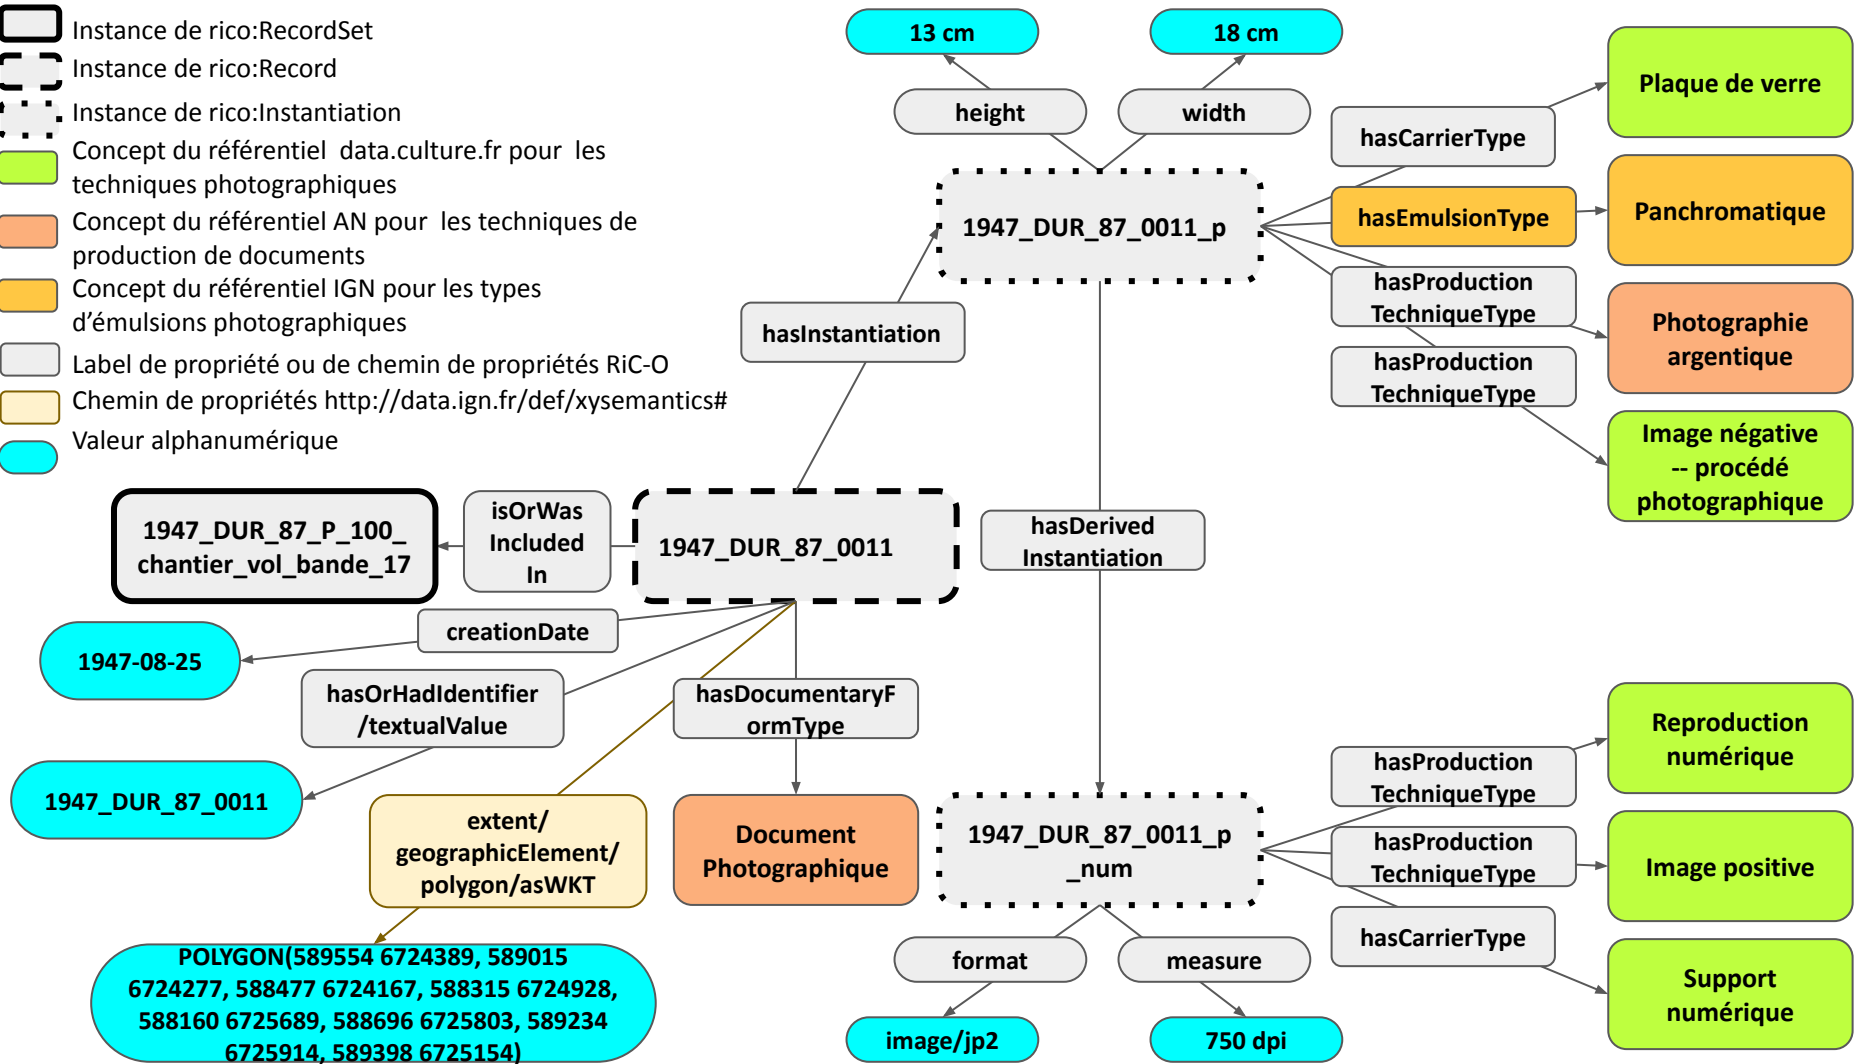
Instance de rico:RecordSet
Instance de rico:Record
Instance de rico:Instantiation
Concept du référentiel data.culture.fr pour les techniques photographiques
Concept du référentiel AN pour les techniques de production de documents
Concept du référentiel IGN pour les types d'émulsions photographiques
Label de propriété ou de chemin de propriétés RiC-O
Chemin de propriétés http://data.ign.fr/def/xysemantics#
Valeur alphanumérique

13 cm
18 cm
height
width
hasCarrierType
Plaque de verre
1947_DUR_87_0011_p
hasEmulsionType
Panchromatique
hasProduction TechniqueType
Photographie argentique
hasProduction TechniqueType
Image négative -- procédé photographique
hasInstantiation
1947_DUR_87_P_100_ chantier_vol_bande_17
isOrWas Included In
1947_DUR_87_0011
hasDerived Instantiation
creationDate
1947-08-25
hasOrHadIdentifier /textualValue
hasDocumentaryF ormType
1947_DUR_87_0011
extent/ geographicElement/ polygon/asWKT
Document Photographique
hasProduction TechniqueType
Reproduction numérique
1947_DUR_87_0011_p _num
hasProduction TechniqueType
Image positive
hasCarrierType
Support numérique
format
measure
POLYGON(589554 6724389, 589015 6724277, 588477 6724167, 588315 6724928, 588160 6725689, 588696 6725803, 589234 6725914, 589398 6725154)
image/jp2
750 dpi